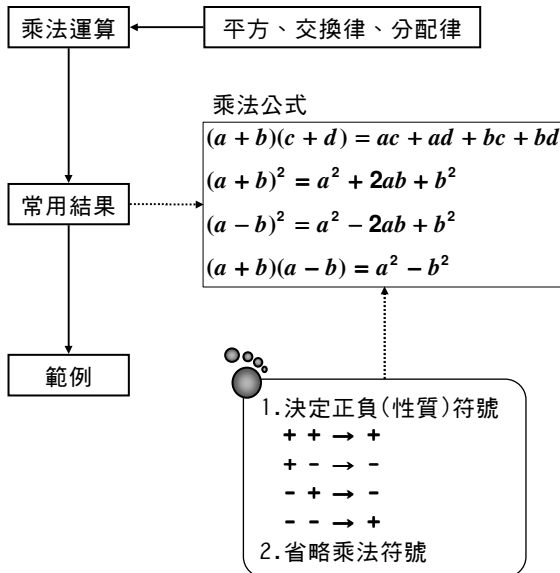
乘法運算

平方、交換律、分配律

乘法公式

$(a+b)(c+d)=ac+ad+bc+bd$

$(a+b)^2=a^2+2ab+b^2$

$(a-b)^2=a^2-2ab+b^2$

$(a+b)(a-b)=a^2-b^2$

常用結果

範例

1.決定正負(性質)符號
+ + → +
+ - → -
- + → -
- - → +
2.省略乘法符號